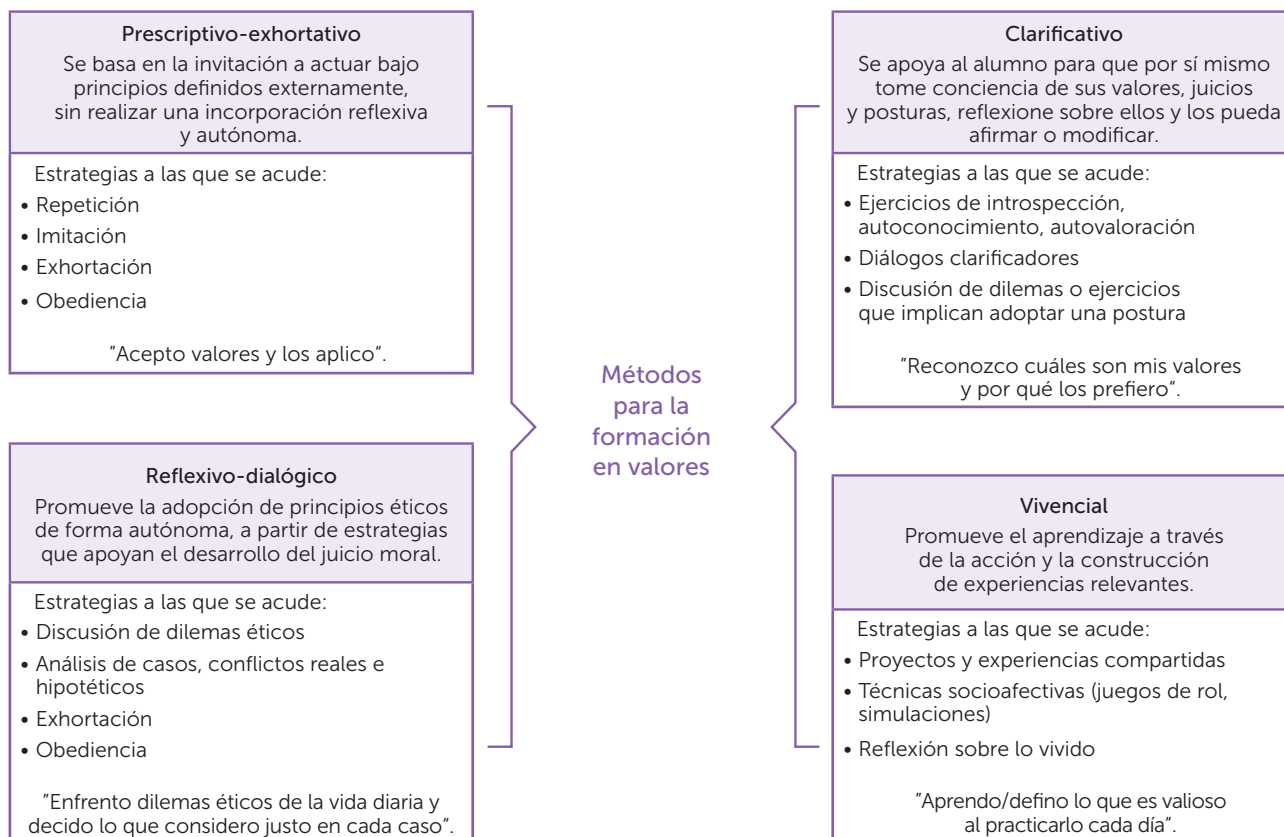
Prescriptivo-exhortativo
Se basa en la invitación a actuar bajo principios definidos externamente, sin realizar una incorporación reflexiva y autónoma.

Estrategias a las que se acude:
• Repetición
• Imitación
• Exhortación
• Obediencia

"Acepto valores y los aplico".

Reflexivo-dialógico
Promueve la adopción de principios éticos de forma autónoma, a partir de estrategias que apoyan el desarrollo del juicio moral.

Estrategias a las que se acude:
• Discusión de dilemas éticos
• Análisis de casos, conflictos reales e hipotéticos
• Exhortación
• Obediencia

"Enfrento dilemas éticos de la vida diaria y decido lo que considero justo en cada caso".

Métodos para la formación en valores

Clarificativo
Se apoya al alumno para que por sí mismo tome conciencia de sus valores, juicios y posturas, reflexione sobre ellos y los pueda afirmar o modificar.

Estrategias a las que se acude:
• Ejercicios de introspección, autoconocimiento, autovaloración
• Diálogos clarificadores
• Discusión de dilemas o ejercicios que implican adoptar una postura

"Reconozco cuáles son mis valores y por qué los prefiero".

Vivencial
Promueve el aprendizaje a través de la acción y la construcción de experiencias relevantes.

Estrategias a las que se acude:
• Proyectos y experiencias compartidas
• Técnicas socioafectivas (juegos de rol, simulaciones)
• Reflexión sobre lo vivido

"Aprendo/defino lo que es valioso al practicarlo cada día".